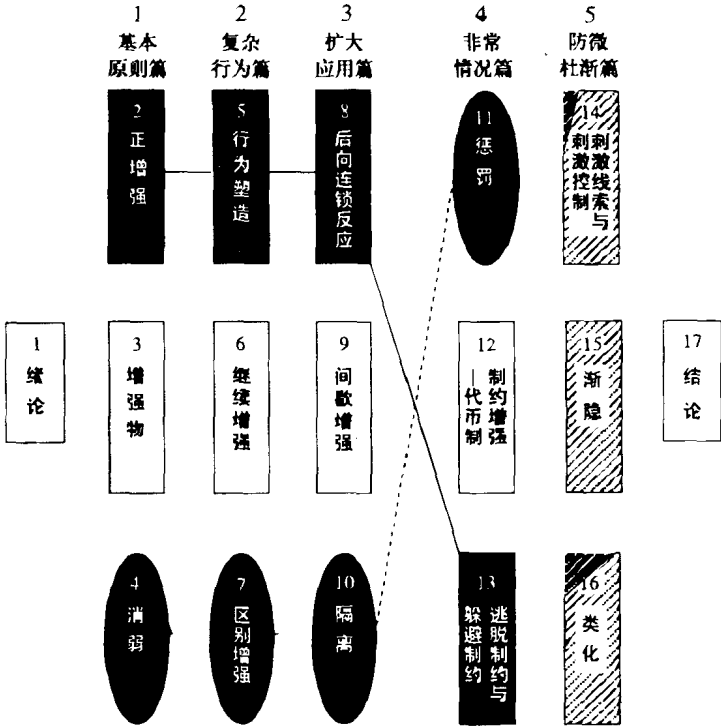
1 基本原则篇

2 复杂行为篇

3 扩大应用篇

4 非常情况篇

5 防微杜渐篇

2 正增强

5 行为塑造

8 后向连锁反应

11 惩罚

14 刺激线索与刺激控制

1 绪论

3 增强物

6 继续增强

9 间歇增强

12 制约增强—代币制

15 渐隐

17 结论

4 消弱

7 区别增强

10 隔离

13 逃脱制约与躲避制约

16 类化